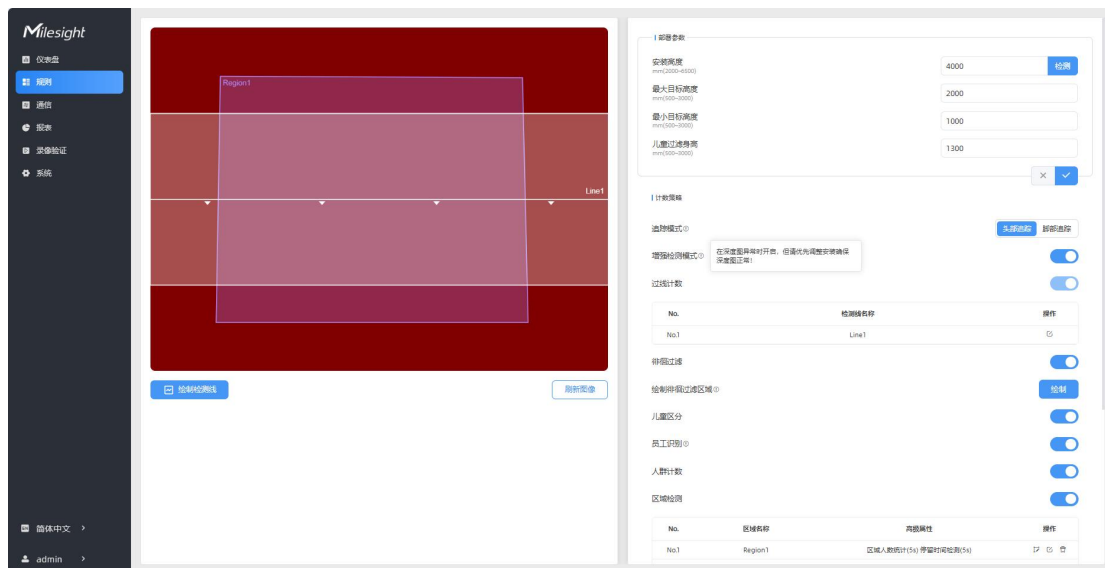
Milesight

仪表盘
规则
通信
报表
录像验证
系统

简体中文 >
admin >

Region1
Line1

绘制检测线
刷新图像

部署参数
安装高度
mm(2000~6500)
4000
检测
最大目标高度
mm(500~3000)
2000
最小目标高度
mm(500~3000)
1000
儿童过滤身高
mm(500~3000)
1300

计数策略
追踪模式
头部追踪
肩部追踪
增强检测模式
在深度图异常时开启，但请优先调整安装确保深度图正常!
过线计数

| No. | 检测线名称 | 操作 |
|---|---|---|
| No.1 | Line1 | |

徘徊过滤
绘制徘徊过滤区域
绘制
儿童区分
员工识别
人群计数
区域检测

| No. | 区域名称 | 高级属性 | 操作 |
|---|---|---|---|
| No.1 | Region1 | 区域人数统计(5s) 停留时间检测(5s) | |